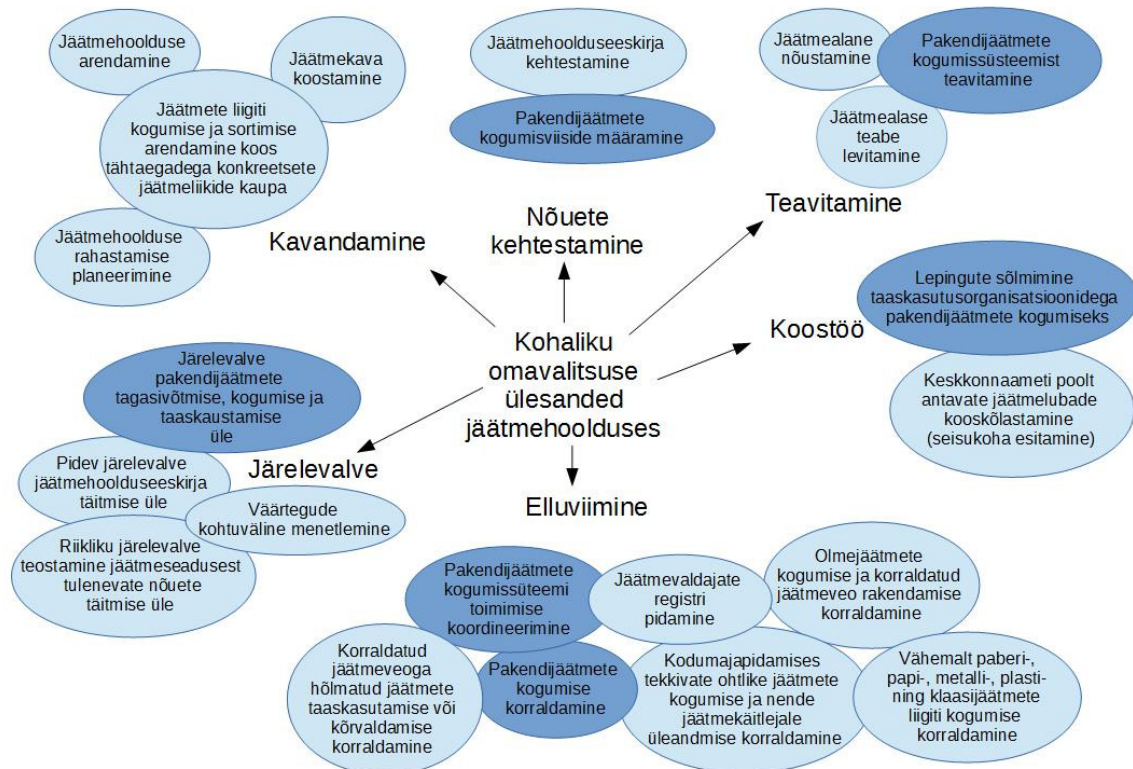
Kohaliku omavalitsuse ülesanded jäätmehoolduses

Kavandamine

Jäätmehoolduse arendamine

Jäätmekava koostamine

Jäätmete liigiti kogumise ja sortimise arendamine koos tähtaegadega konkreetsete jäätmeliikide kaupa

Jäätmehoolduse rahastamise planeerimine

Nõuete kehtestamine

Jäätmehoolduseeskirja kehtestamine

Pakendijäätmete kogumisviiside määramine

Teavitamine

Jäätmealane nõustamine

Pakendijäätmete kogumissüsteemist teavitamine

Jäätmealase teabe levitamine

Koostöö

Lepingute sõlmimine taaskasutusorganisatsioonidega pakendijäätmete kogumiseks

Keskkonnaameti poolt antavate jäätmelubade kooskõlastamine (seisukoha esitamine)

Järelevalve

Järelevalve pakendijäätmete tagasivõtmise, kogumise ja taaskaustamise üle

Pidev järelevalve jäätmehoolduseeskirja täitmise üle

Väärtegude kohtuväline menetlemine

Riikliku järelevalve teostamine jäätmeseadusest tulenevate nõuete täitmise üle

Elluviimine

Pakendijäätmete kogumissüsteemi toimimise koordineerimine

Jäätmevaldajate registri pidamine

Olmejäätmete kogumise ja korraldatud jäätmeveo rakendamise korraldamine

Korraldatud jäätmeveoga hõlmatud jäätmete taaskasutamise või kõrvaldamise korraldamine

Pakendijäätmete kogumise korraldamine

Kodumajapidamises tekkivate ohtlike jäätmete kogumise ja nende jäätmekäitlejale üleandmise korraldamine

Vähemalt paberi-, papi-, metalli-, plastining klaasijäätmete liigiti kogumise korraldamine